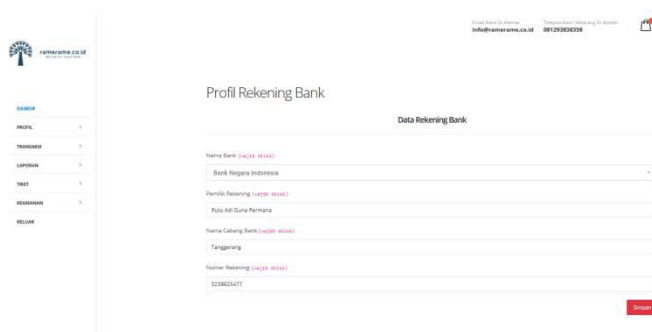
Email Kami Di Alamat
info@ramerame.co.id

Telepon Kami Sekarang Di Nomor
081293838358

ramerame.co.id
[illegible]

DASBOR
PROFIL
TRANSAKSI
LAPORAN
TIKET
KEAMANAN
KELUAR

Profil Rekening Bank

Data Rekening Bank

Nama Bank (wajib diisi)
Bank Negara Indonesia

Pemilik Rekening (wajib diisi)
Putu Adi Guna Permana

Nama Cabang Bank (wajib diisi)
Tanggerang

Nomor Rekening (wajib diisi)
0238825477

Simpan